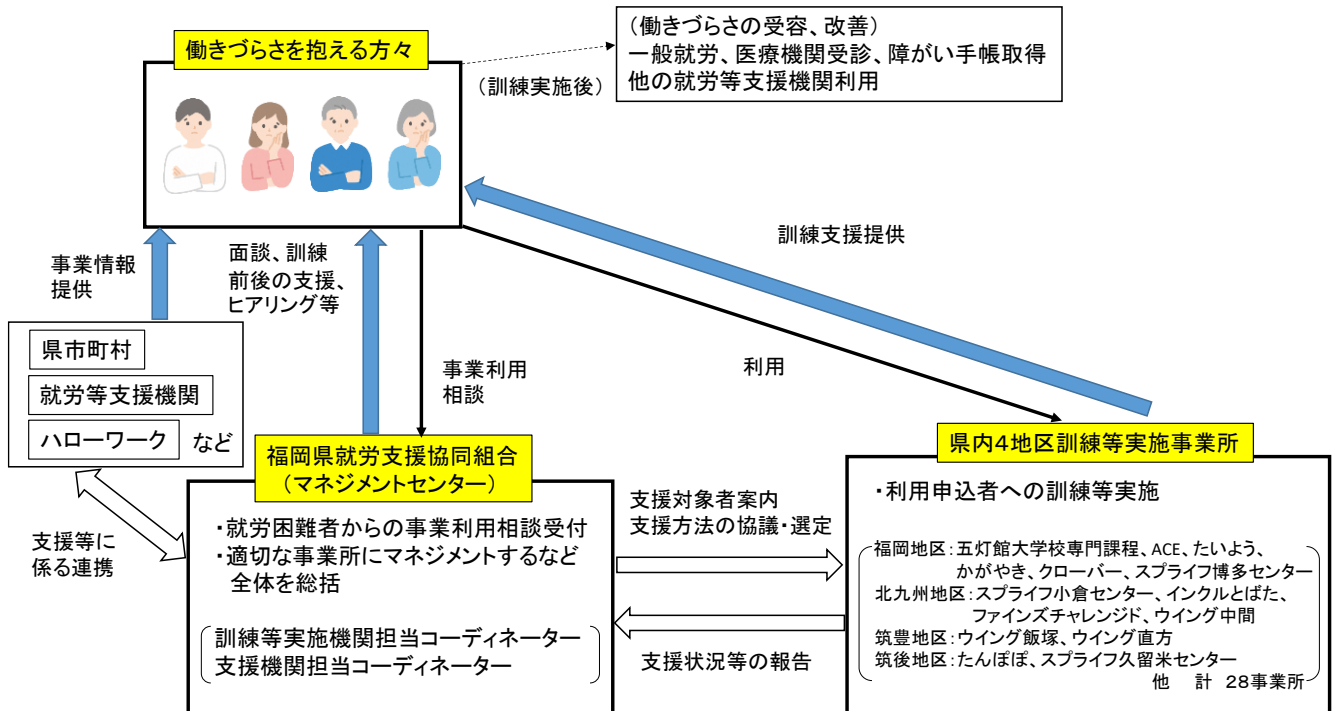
働きづらさを抱える方々

（働きづらさの受容、改善）
一般就労、医療機関受診、障がい手帳取得
他の就労等支援機関利用

（訓練実施後）

訓練支援提供

事業情報提供

面談、訓練前後の支援、ヒアリング等

事業利用相談

利用

県市町村
就労等支援機関
ハローワーク
など

福岡県就労支援協同組合
（マネジメントセンター）

県内4地区訓練等実施事業所

・利用申込者への訓練等実施

支援等に係る連携

・就労困難者からの事業利用相談受付
・適切な事業所にマネジメントするなど全体を総括

訓練等実施機関担当コーディネーター
支援機関担当コーディネーター

支援対象者案内
支援方法の協議・選定

支援状況等の報告

福岡地区：五灯館大学校専門課程、ACE、たいよう、かがやき、クローバー、スプライフ博多センター
北九州地区：スプライフ小倉センター、インクルとばた、ファインズチャレンジド、ウイング中間
筑豊地区：ウイング飯塚、ウイング直方
筑後地区：たんぽぽ、スプライフ久留米センター
他　計　28事業所